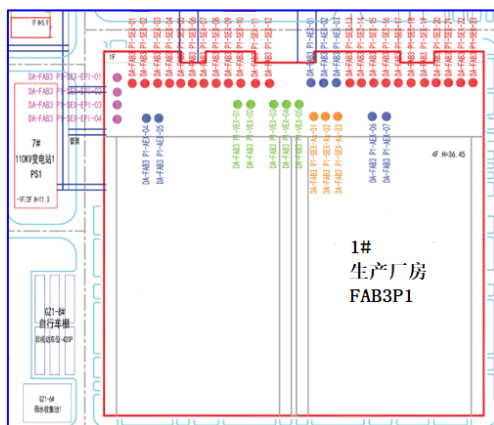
7F H=6.9

1F

DA-FAB3 P1-SEE-EP1-01
DA-FAB3 P1-SEE-EP1-02
DA-FAB3 P1-SEE-EP1-03
DA-FAB3 P1-SEE-EP1-04

7#
110KV变电站1
PS1

-1F/2F H=11.3

DA-FAB3 P1-AEE-04
DA-FAB3 P1-AEE-05

DA-FAB3 P1-VEE-01
DA-FAB3 P1-VEE-02
DA-FAB3 P1-VEE-03
DA-FAB3 P1-VEE-04
DA-FAB3 P1-VEE-05

DA-FAB3 P1-SEX-A-01
DA-FAB3 P1-SEX-A-02
DA-FAB3 P1-SEX-A-03

DA-FAB3 P1-AEE-06
DA-FAB3 P1-AEE-07

4F H=36.45

1#
生产厂房
FAB3P1

GZ1-8#
自行车棚

GZ1-6#